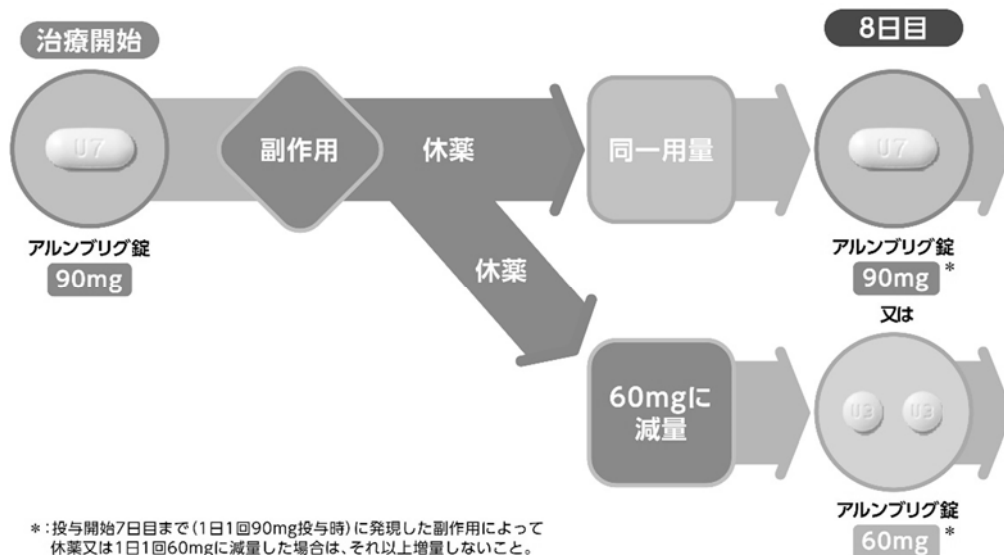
治療開始

U7

アルンブリグ錠
90mg

副作用

休薬

休薬

同一用量

60mgに減量

8日目

U7

アルンブリグ錠
90mg *

又は

U3 U3

アルンブリグ錠
60mg *

*：投与開始7日目まで（1日1回90mg投与時）に発現した副作用によって休薬又は1日1回60mgに減量した場合は、それ以上増量しないこと。